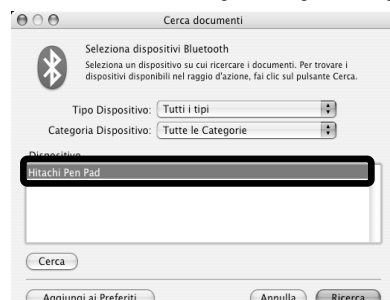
Cerca documenti

Seleziona dispositivi Bluetooth

Seleziona un dispositivo su cui ricercare i documenti. Per trovare i dispositivi disponibili nel raggio d'azione, fai clic sul pulsante Cerca.

Tipo Dispositivo: Tutti i tipi

Categoria Dispositivo: Tutte le Categorie

Dispositivo

Hitachi Pen Pad

Cerca

Aggiungi ai Preferiti

Annulla

Ricerca